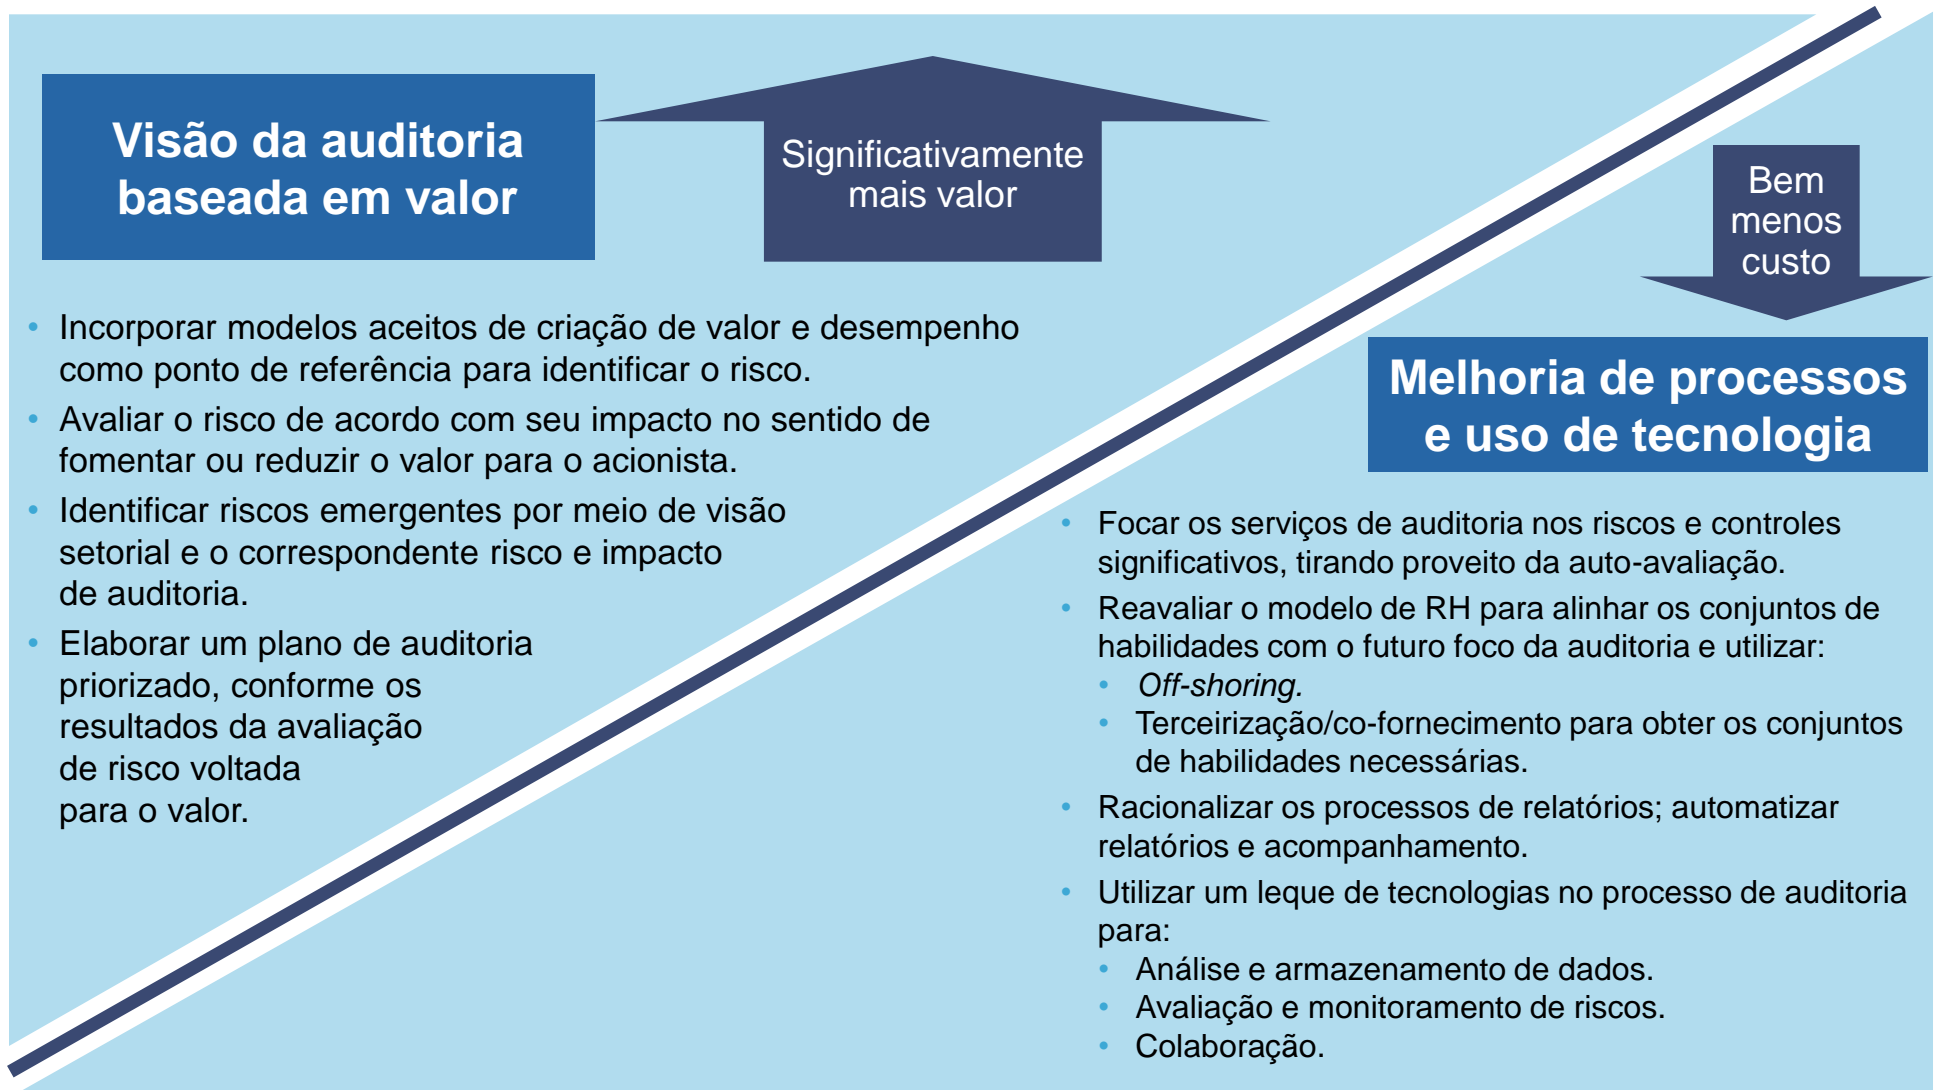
Visão da auditoria baseada em valor

Significativamente mais valor

Bem menos custo

- Incorporar modelos aceitos de criação de valor e desempenho como ponto de referência para identificar o risco.
- Avaliar o risco de acordo com seu impacto no sentido de fomentar ou reduzir o valor para o acionista.
- Identificar riscos emergentes por meio de visão setorial e o correspondente risco e impacto de auditoria.
- Elaborar um plano de auditoria priorizado, conforme os resultados da avaliação de risco voltada para o valor.

Melhoria de processos e uso de tecnologia

- Focar os serviços de auditoria nos riscos e controles significativos, tirando proveito da auto-avaliação.
- Reavaliar o modelo de RH para alinhar os conjuntos de habilidades com o futuro foco da auditoria e utilizar:
  - *Off-shoring.*
  - Terceirização/co-fornecimento para obter os conjuntos de habilidades necessárias.
- Racionalizar os processos de relatórios; automatizar relatórios e acompanhamento.
- Utilizar um leque de tecnologias no processo de auditoria para:
  - Análise e armazenamento de dados.
  - Avaliação e monitoramento de riscos.
  - Colaboração.